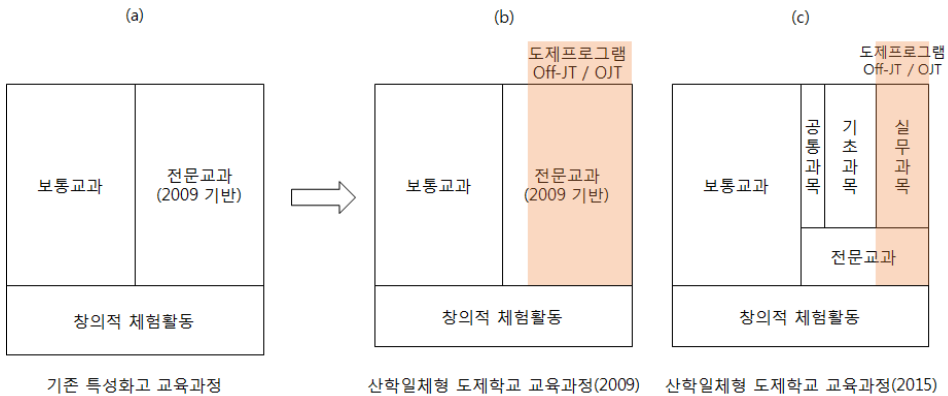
(a)

보통교과

전문교과
(2009 기반)

창의적 체험활동

기존 특성화고 교육과정

(b)

도제프로그램
Off-JT / OJT

보통교과

전문교과
(2009 기반)

창의적 체험활동

산학일체형 도제학교 교육과정(2009)

(c)

도제프로그램
Off-JT / OJT

보통교과

공통과목

기초과목

실무과목

전문교과

창의적 체험활동

산학일체형 도제학교 교육과정(2015)